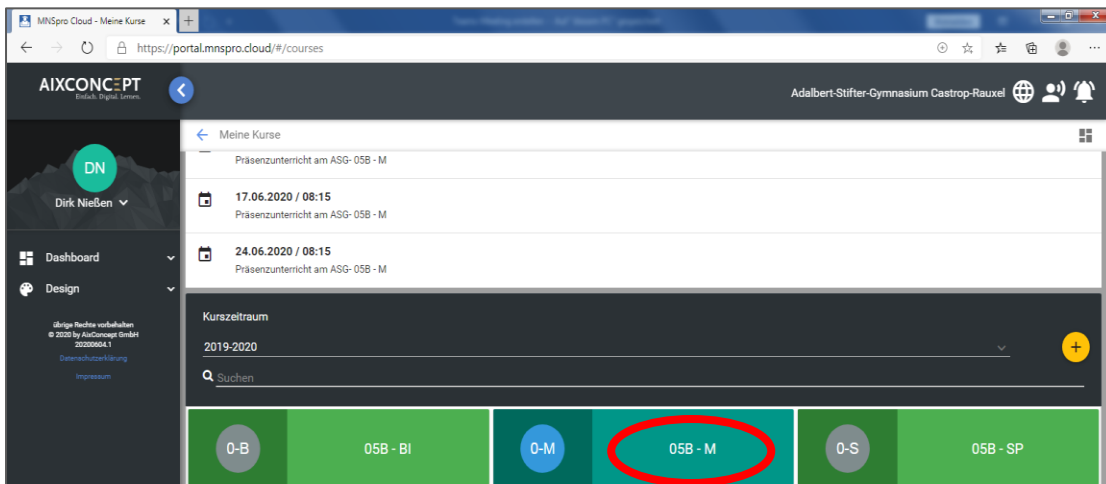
MNSpro Cloud - Meine Kurse

https://portal.mnspro.cloud/#/courses

AIXCONCEPT
Einfach. Digital. Lernen.

Adalbert-Stifter-Gymnasium Castrop-Rauxel

DN
Dirk Nießen

Dashboard
Design

übrige Rechte vorbehalten
© 2020 by AixConcept GmbH
20200604.1
Datenschutzerklärung
Impressum

Meine Kurse

Präsenzunterricht am ASG- 05B - M

17.06.2020 / 08:15
Präsenzunterricht am ASG- 05B - M

24.06.2020 / 08:15
Präsenzunterricht am ASG- 05B - M

Kurszeitraum
2019-2020
+
Suchen

0-B
05B - BI
0-M
05B - M
0-S
05B - SP